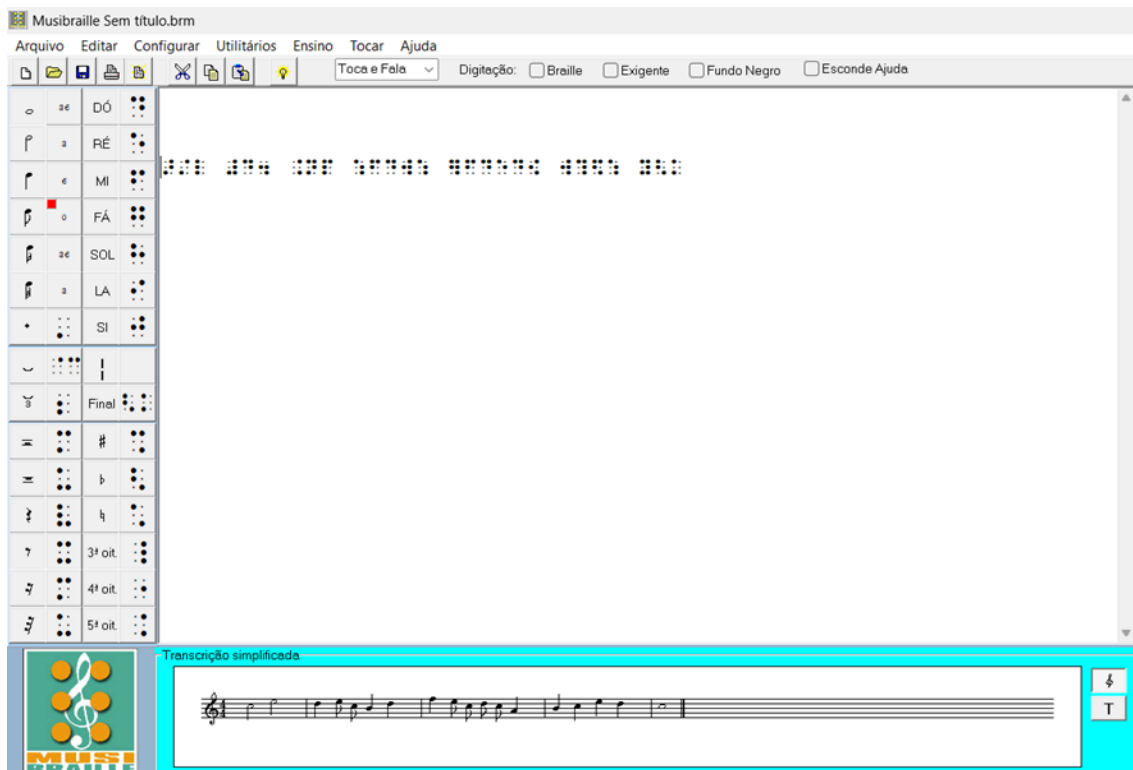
Musibraille Sem título.brm

Arquivo Editar Configurar Utilitários Ensino Tocar Ajuda

Toca e Fala Digitação: Braille Exigente Fundo Negro Esconde Ajuda

| | DÓ |
|---|---|
| | RÉ |
| | MI |
| | FÁ |
| | SOL |
| | LA |
| | SI |
| | Final |
| | # |
| | ♭ |
| | ♮ |
| | 3ª oit. |
| | 4ª oit. |
| | 5ª oit. |

Transcrição simplificada

T

MUSI BRAILLE